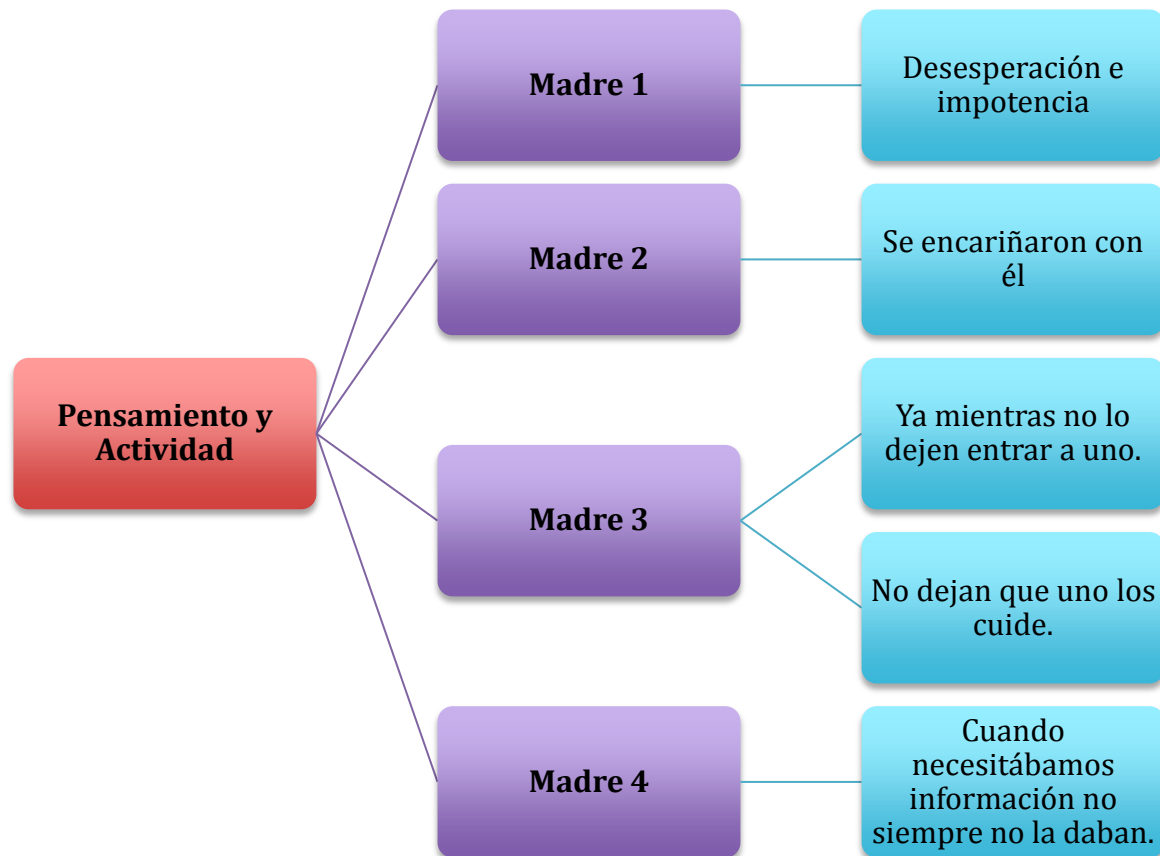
Pensamiento y Actividad

Madre 1

Desesperación e impotencia

Madre 2

Se encariñaron con él

Madre 3

Ya mientras no lo dejen entrar a uno.

No dejan que uno los cuide.

Madre 4

Cuando necesitábamos información no siempre no la daban.